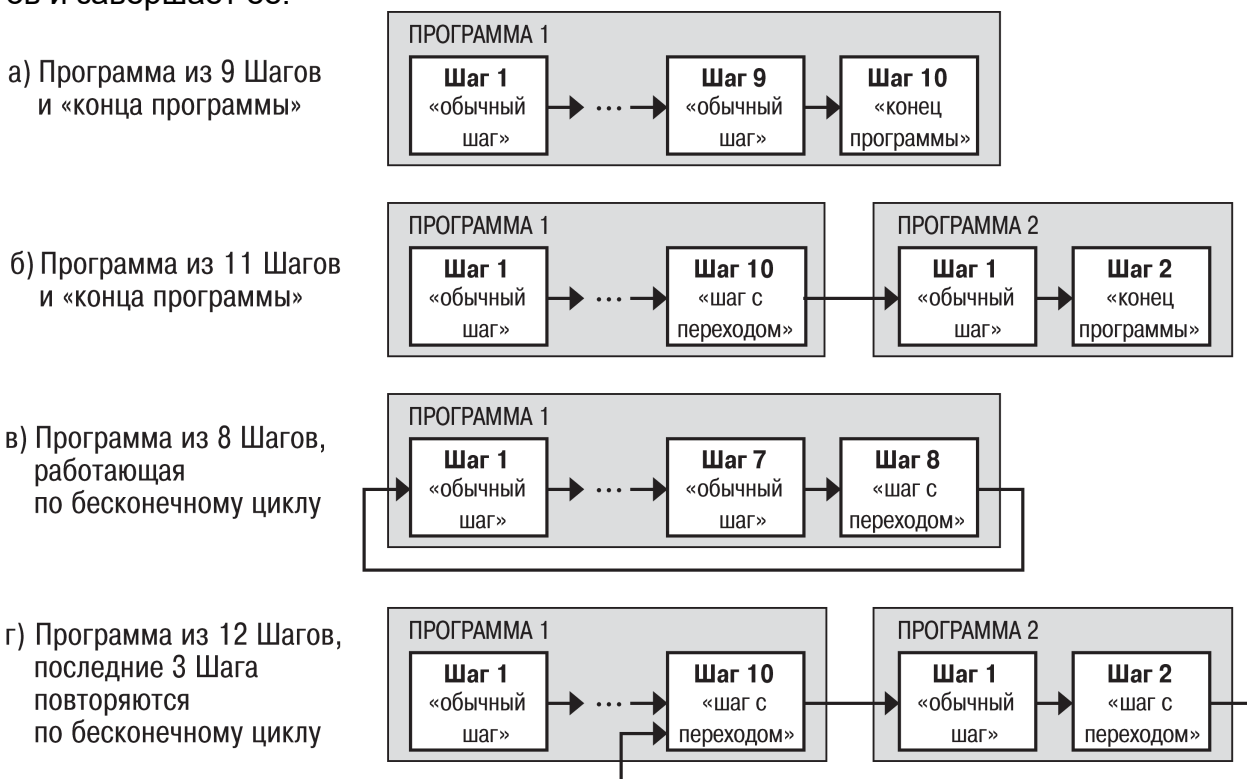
ов и завершает ее.

а) Программа из 9 Шагов и «конца программы»

ПРОГРАММА 1

**Шаг 1** «обычный шаг» → ··· → **Шаг 9** «обычный шаг» → **Шаг 10** «конец программы»

б) Программа из 11 Шагов и «конца программы»

ПРОГРАММА 1

**Шаг 1** «обычный шаг» → ··· → **Шаг 10** «шаг с переходом»

ПРОГРАММА 2

**Шаг 1** «обычный шаг» → **Шаг 2** «конец программы»

в) Программа из 8 Шагов, работающая по бесконечному циклу

ПРОГРАММА 1

**Шаг 1** «обычный шаг» → ··· → **Шаг 7** «обычный шаг» → **Шаг 8** «шаг с переходом»

г) Программа из 12 Шагов, последние 3 Шага повторяются по бесконечному циклу

ПРОГРАММА 1

**Шаг 1** «обычный шаг» → ··· → **Шаг 10** «шаг с переходом»

ПРОГРАММА 2

**Шаг 1** «обычный шаг» → **Шаг 2** «шаг с переходом»